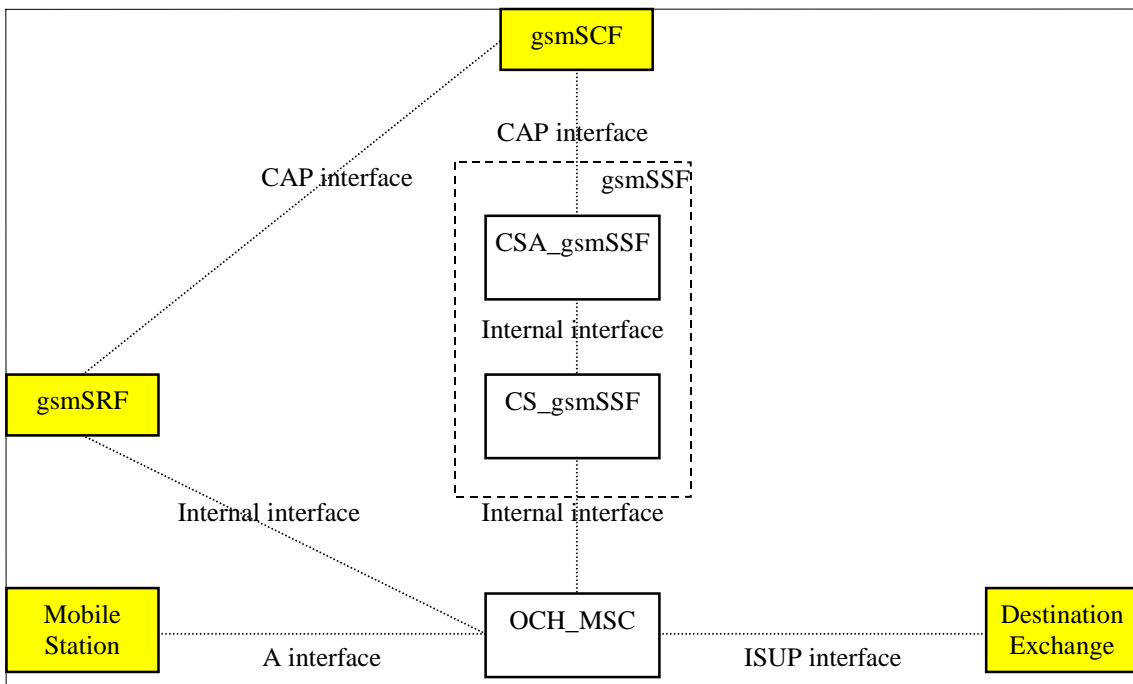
gsmSCF

CAP interface

CAP interface

gsmSSF

CSA_gsmSSF

Internal interface

CS_gsmSSF

gsmSRF

Internal interface

Internal interface

Mobile Station

OCH_MSC

Destination Exchange

A interface

ISUP interface